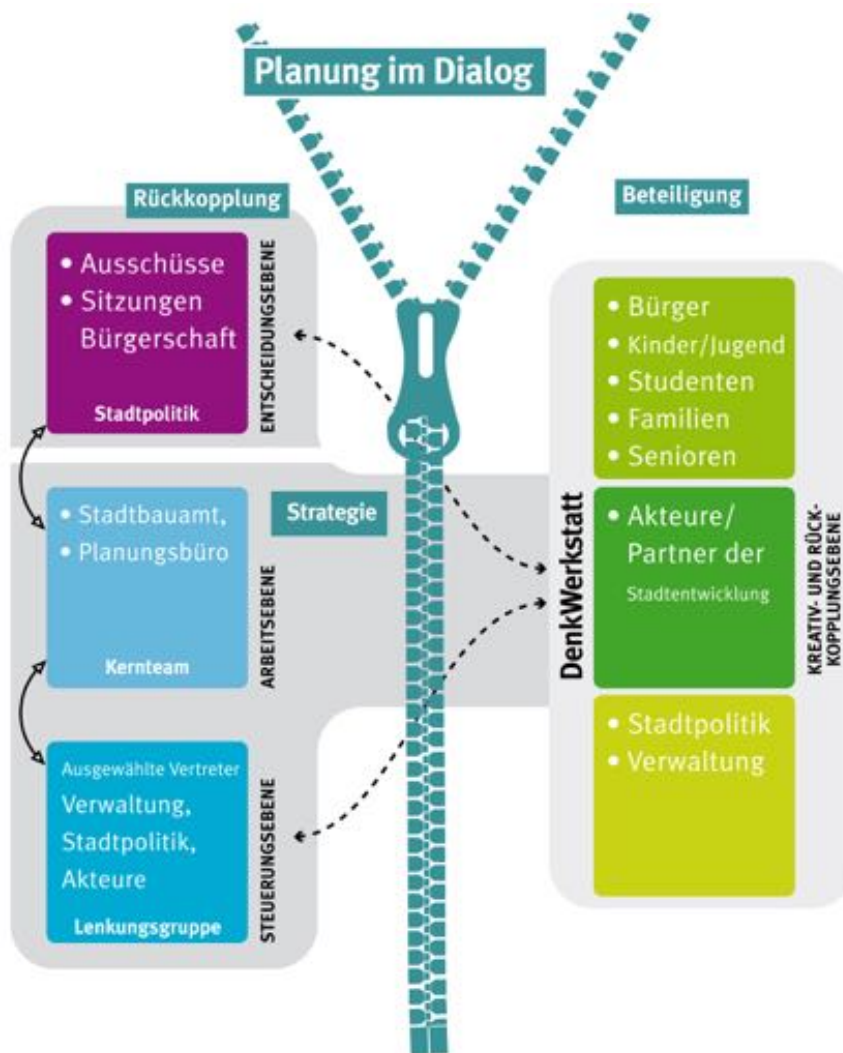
Planung im Dialog

Rückkopplung

• Ausschüsse
• Sitzungen Bürgerschaft

Stadtpolitik

ENTSCHEIDUNGSEBENE

Strategie

• Stadtbauamt,
• Planungsbüro

Kernteam

ARBEITSEBENE

Ausgewählte Vertreter
Verwaltung, Stadtpolitik, Akteure

Lenkungsgruppe

STEUERUNGSEBENE

Beteiligung

DenkWerkstatt

• Bürger
• Kinder/Jugend
• Studenten
• Familien
• Senioren

• Akteure/ Partner der Stadtentwicklung

• Stadtpolitik
• Verwaltung

KREATIV- UND RÜCKKOPPLUNGSEBENE